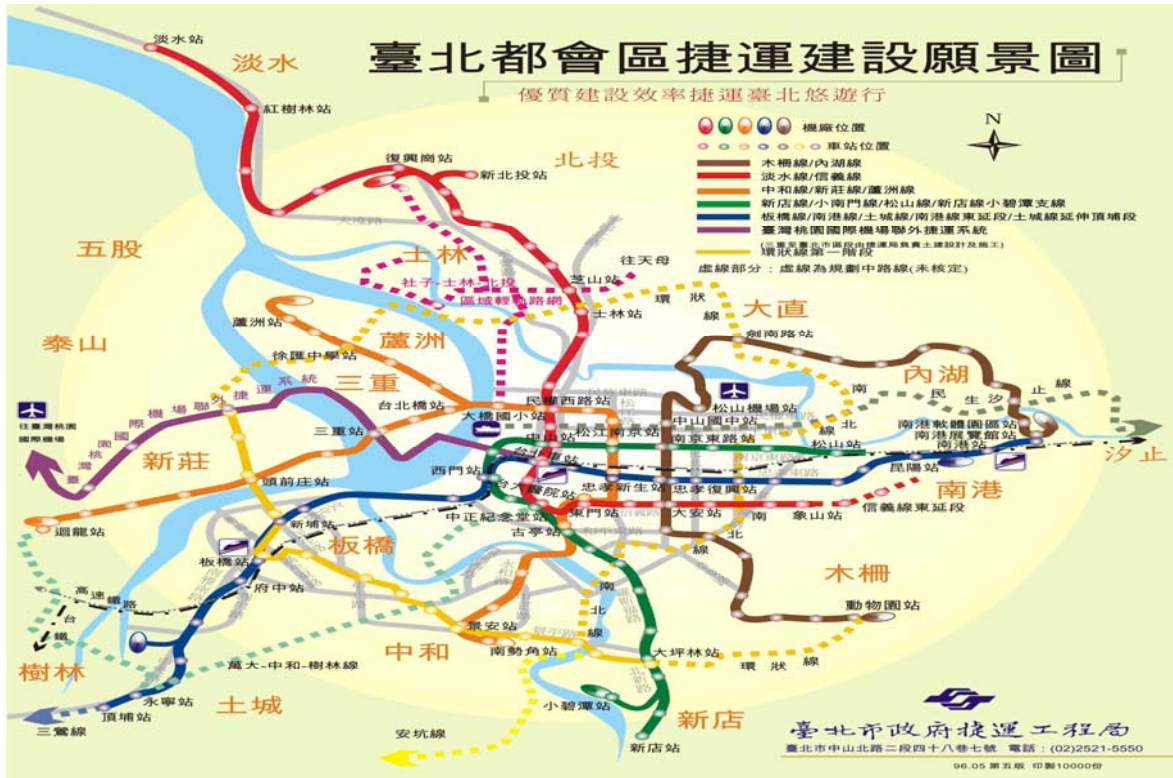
臺北都會區捷運建設願景圖
優質建設效率捷運臺北悠遊行

機廠位置
車站位置
木柵線/內湖線
淡水線/信義線
中和線/新莊線/蘆洲線
新店線/小南門線/松山線/新店線小碧潭支線
板橋線/南港線/土城線/南港線東延段/土城線延伸頂埔段
臺灣桃園國際機場聯外捷運系統
(三重至臺北市區段由捷運局負責土建設計及施工)
環狀線第一階段
虛線部分：虛線為規劃中路線(未核定)

N

淡水站
淡水
紅樹林站
復興崗站
新北投站
北投
五股
士林
社子-士林-北投
區域輕軌路網
往天母
芝山站
士林站
環狀線
大直
劍南路站
泰山
蘆洲站
蘆洲
徐匯中學站
三重
機場聯外捷運系統
往臺灣桃園國際機場
台北橋站
民權西路站
大橋國小站
三重站
中山國中站
松山機場站
南
內湖
民生汐止線
南港軟體園區站
南港展覽館站
南港站
汐止
新莊
頭前庄站
西門站
中山站
松江南京站
南京東路站
松山站
昆陽站
台北車站
台大醫院站
忠孝新生站
忠孝復興站
南港
迴龍站
新埔站
中正紀念堂站
東門站
大安站
象山站
信義線東延段
古亭站
北線
板橋站
板橋
府中站
高速鐵路
台鐵
南北線
木柵
動物園站
樹林
景安站
南勢角站
萬大-中和-樹林線
中和
大坪林站
環狀線
永寧站
土城
頂埔站
三鶯線
小碧潭站
新店
安坑線
新店站
臺北市政府捷運工程局
臺北市中山北路二段四十八巷七號 電話：(02)2521-5550
96.05 第五版 印製10000份